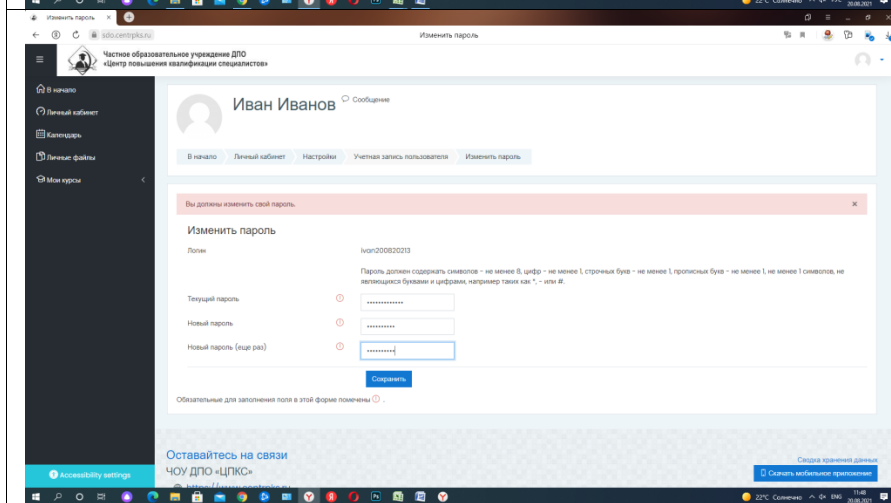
Изменить пароль

sdo.centrpks.ru

Изменить пароль

Частное образовательное учреждение ДПО «Центр повышения квалификации специалистов»

В начало

Личный кабинет

Календарь

Личные файлы

Мои курсы

Иван Иванов

Сообщение

В начало | Личный кабинет | Настройки | Учетная запись пользователя | Изменить пароль

Вы должны изменить свой пароль.

Изменить пароль

Логин

ivan200820213

Пароль должен содержать символов - не менее 8, цифр - не менее 1, строчных букв - не менее 1, прописных букв - не менее 1, не менее 1 символов, не являющихся буквами и цифрами, например таких как *, - или #.

Текущий пароль

Новый пароль

Новый пароль (еще раз)

Сохранить

Обязательные для заполнения поля в этой форме помечены .

Accessibility settings

Оставайтесь на связи

ЧОУ ДПО «ЦПКС»

Сводка хранения данных

Скачать мобильное приложение

22°C Солнечно

ENG

11:48

20.08.2021